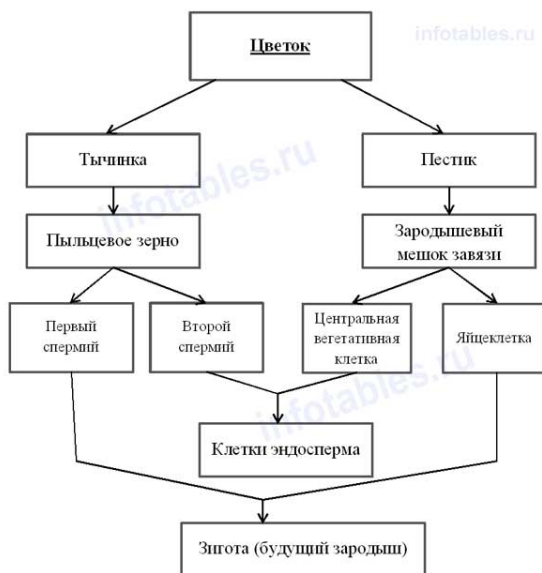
infotables.ru

Цветок

Тычинка

Пестик

infotables.ru

Пыльцевое зерно

Зародышевый мешок завязи

Первый спермий

Второй спермий

Центральная вегетативная клетка

Яйцеклетка

infotables.ru

Клетки эндосперма

Зигота (будущий зародыш)